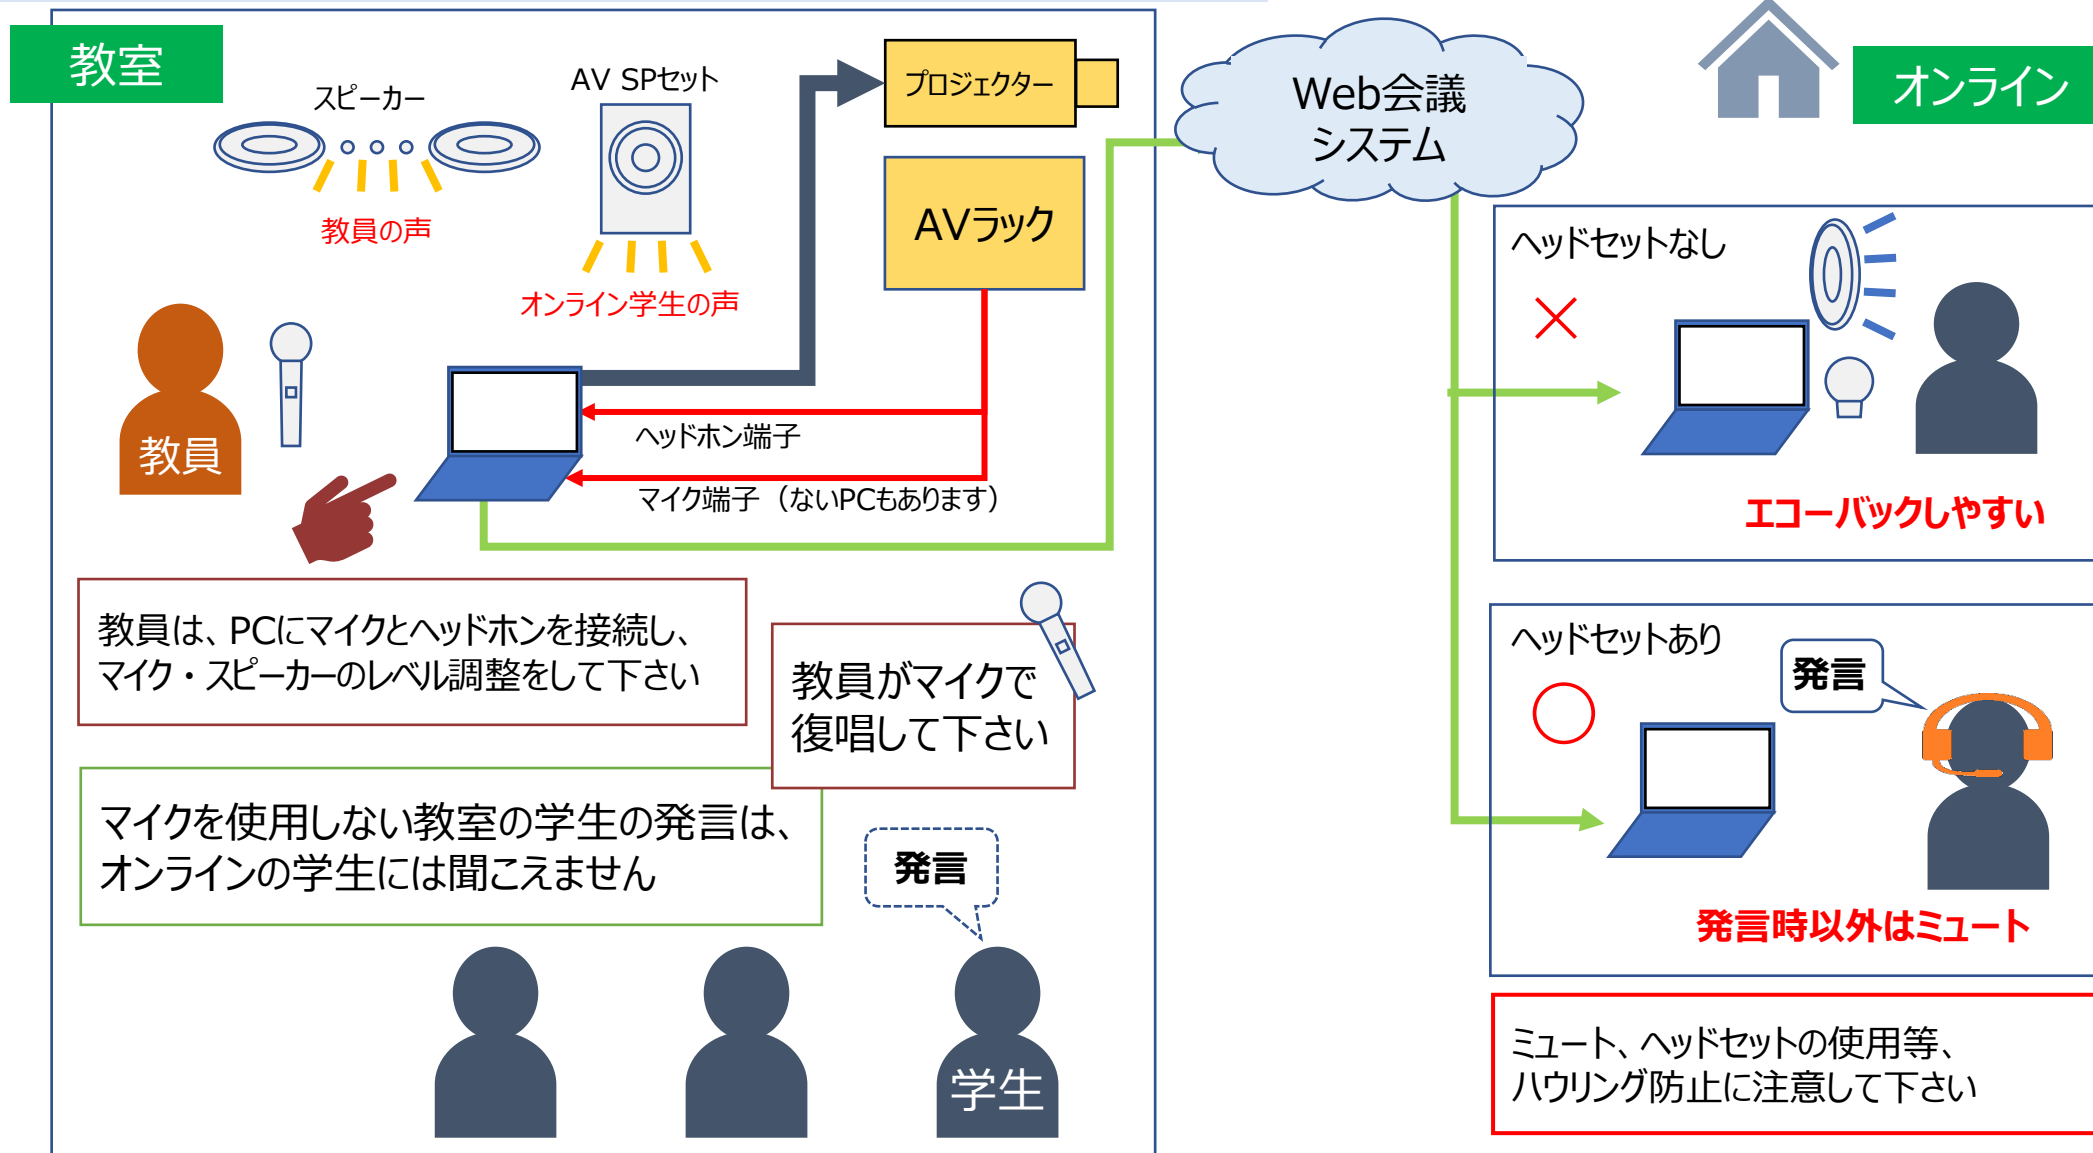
教室

スピーカー

AV SPセット

プロジェクター

教員の声

オンライン学生の声

AVラック

Web会議システム

オンライン

教員

ヘッドホン端子

マイク端子（ないPCもあります）

教員は、PCにマイクとヘッドホンを接続し、マイク・スピーカーのレベル調整をして下さい

教員がマイクで復唱して下さい

マイクを使用しない教室の学生の発言は、オンラインの学生には聞こえません

発言

学生

ヘッドセットなし

×

エコーバックしやすい

ヘッドセットあり

○

発言

発言時以外はミュート

ミュート、ヘッドセットの使用等、ハウリング防止に注意して下さい